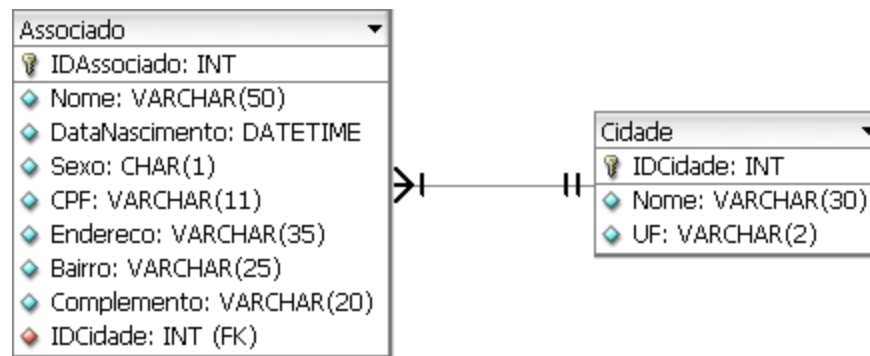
Associado

IDAssociado: INT

Nome: VARCHAR(50)

DataNascimento: DATETIME

Sexo: CHAR(1)

CPF: VARCHAR(11)

Endereco: VARCHAR(35)

Bairro: VARCHAR(25)

Complemento: VARCHAR(20)

IDCidade: INT (FK)

Cidade

IDCidade: INT

Nome: VARCHAR(30)

UF: VARCHAR(2)